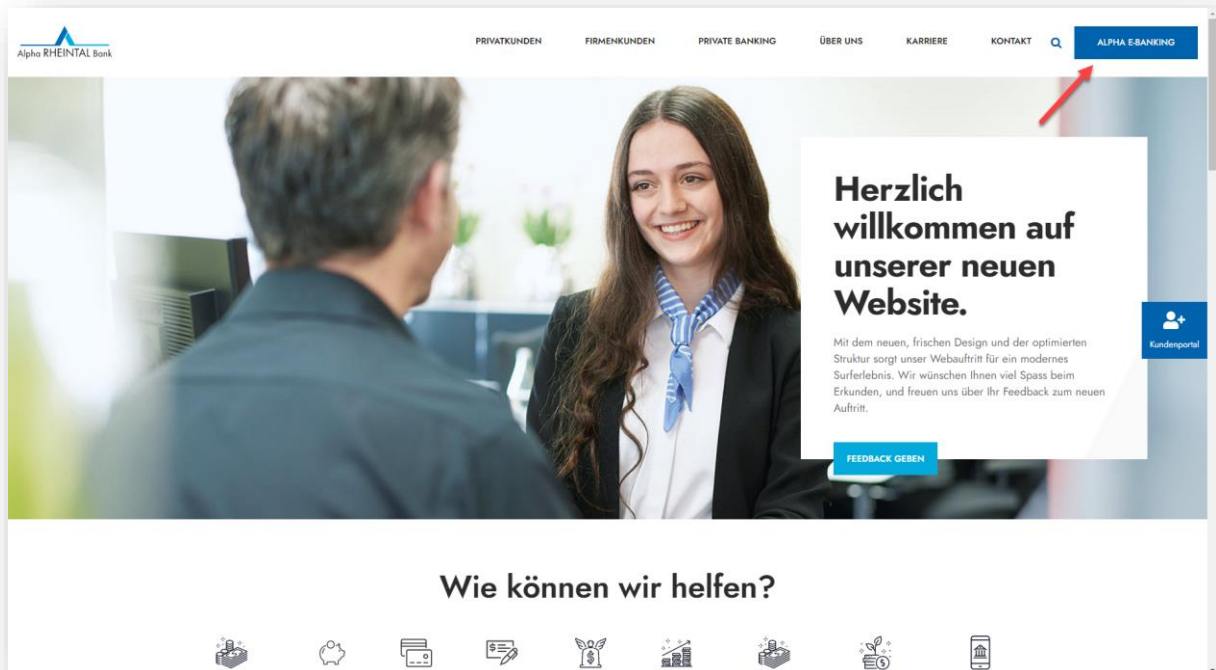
Alpha RHEINTAL Bank

PRIVATKUNDEN FIRMENKUNDEN PRIVATE BANKING ÜBER UNS KARRIERE KONTAKT ALPHA E-BANKING

Herzlich willkommen auf unserer neuen Website.

Mit dem neuen, frischen Design und der optimierten Struktur sorgt unser Webauftritt für ein modernes Surferlebnis. Wir wünschen Ihnen viel Spass beim Erkunden, und freuen uns über Ihr Feedback zum neuen Auftritt.

FEEDBACK GEBEN

Kundenportal

Wie können wir helfen?